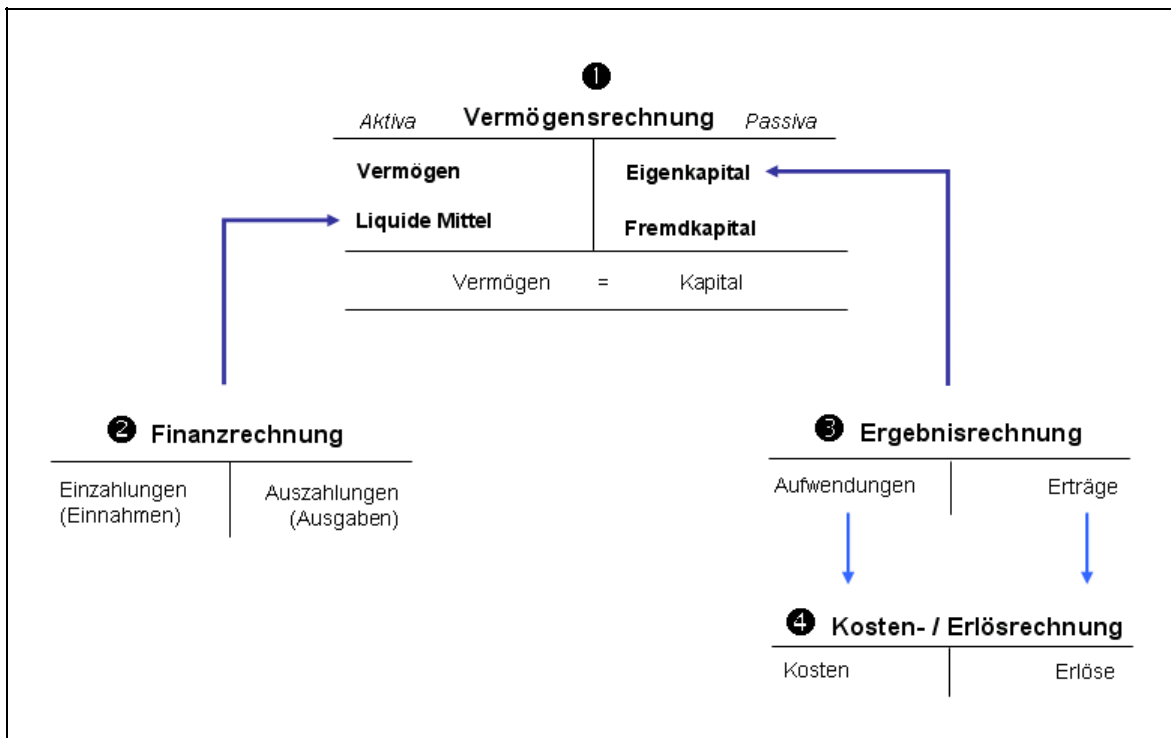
❶

Aktiva **Vermögensrechnung** Passiva

| Vermögen | Eigenkapital |
|---|---|
| Liquide Mittel | Fremdkapital |

Vermögen = Kapital

❷ Finanzrechnung

| Einzahlungen (Einnahmen) | Auszahlungen (Ausgaben) |
|---|---|

❸ Ergebnisrechnung

| Aufwendungen | Erträge |
|---|---|

❹ Kosten- / Erlösrechnung

| Kosten | Erlöse |
|---|---|